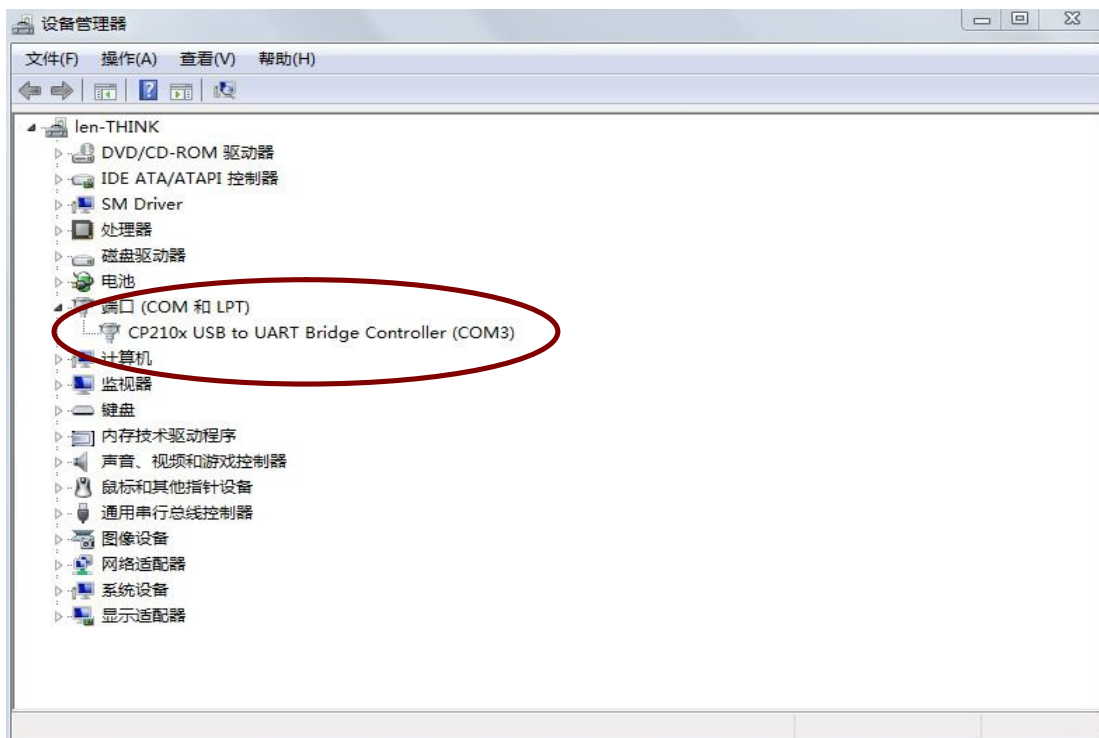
设备管理器

文件(F) 操作(A) 查看(V) 帮助(H)

len-THINK
DVD/CD-ROM 驱动器
IDE ATA/ATAPI 控制器
SM Driver
处理器
磁盘驱动器
电池
端口 (COM 和 LPT)
CP210x USB to UART Bridge Controller (COM3)
计算机
监视器
键盘
内存技术驱动程序
声音、视频和游戏控制器
鼠标和其他指针设备
通用串行总线控制器
图像设备
网络适配器
系统设备
显示适配器